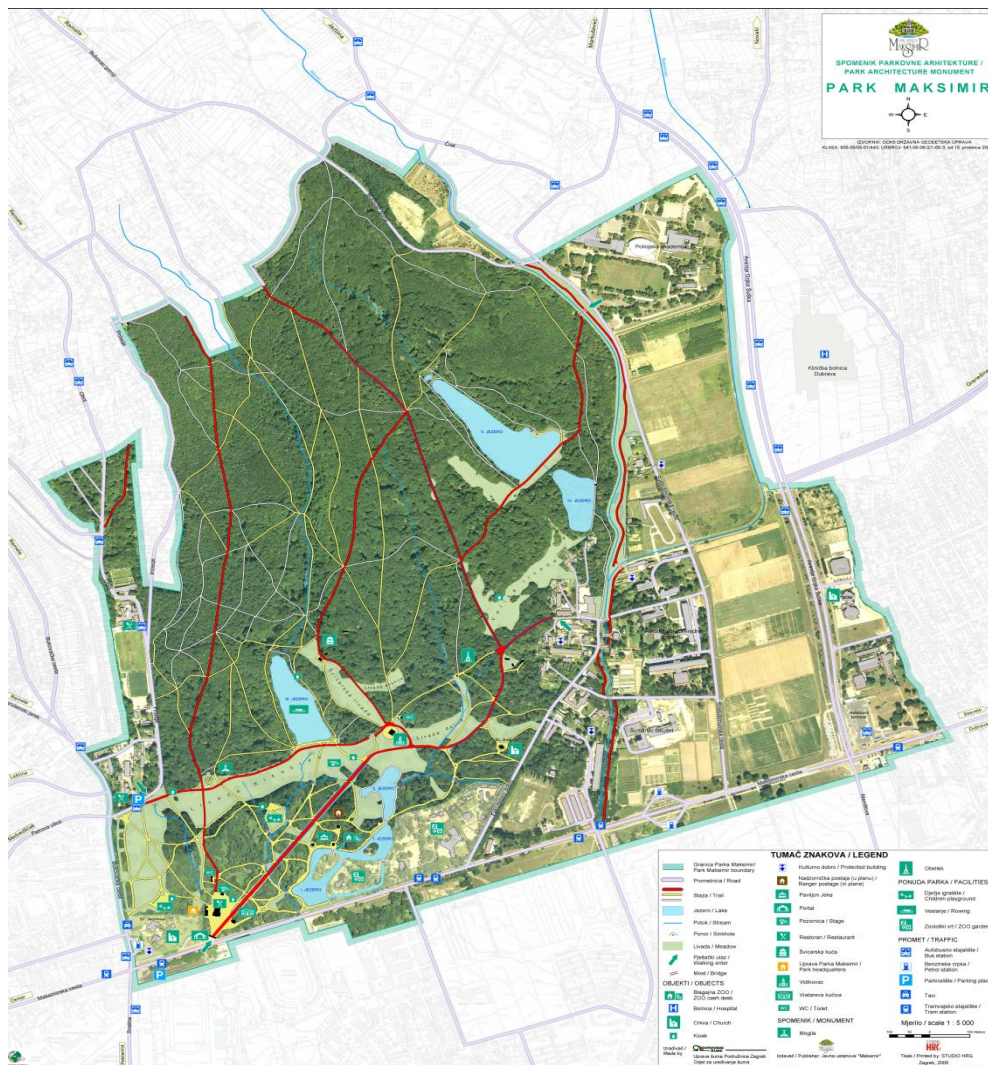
MAKSIMIR

SPOMENIK PARKOVNE ARHITEKTURE / PARK ARCHITECTURE MONUMENT

PARK MAKSIMIR

N
W E
S

IZVORNIK: DOF5 DRŽAVNA GEODETSKA UPRAVA
KLASA: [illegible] URBROJ: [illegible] od 15. prosinca 20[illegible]

Policijska akademija

Klinička bolnica Dubrava

Avenija Gojka Šuška

Maksimirska cesta

Dubrava

Petrova ulica

Hondlova

V. JEZERO

IV. JEZERO

III. JEZERO

II. JEZERO

I. JEZERO

TUMAČ ZNAKOVA / LEGEND

| | |
|---|---|
| Granica Parka Maksimir / Park Maksimir boundary | Kulturno dobro / Protected building |
| Prometnica / Road | Nadzornička postaja (u planu) / Ranger postage (in plane) |
| Staza / Trail | Paviljon Jeka |
| Jezero / Lake | Portal |
| Potok / Stream | Pozornica / Stage |
| Ponor / Sinkhole | Restoran / Restaurant |
| Livada / Meadow | Švicarska kuća |
| Pješački ulaz / Walking enter | Uprava Parka Maksimir / Park headquarters |
| Most / Bridge | Vidikovac |
| OBJEKTI / OBJECTS | Vrtlareva kućica |
| Blagajna ZOO / ZOO cash desk | WC / Toilet |
| Bolnica / Hospital | SPOMENIK / MONUMENT |
| Crkva / Church | Mogila |
| Kiosk | |

Obelisk

PONUDA PARKA / FACILITIES
Dječje igralište / Children playground
Veslanje / Rowing
Zoološki vrt / ZOO garden

PROMET / TRAFFIC
Autobusno stajalište / Bus station
Benzinska crpka / Petrol station
Parkiralište / Parking place
Taxi
Tramvajsko stajalište / Tram station

Mjerilo / scale 1 : 5 000

Izradio / Made by: Uprava šuma Podružnica Zagreb Odjel za uređivanje šuma

Izdavač / Publisher: Javna ustanova "Maksimir"

Tisak / Printed by: STUDIO HRG Zagreb, 2005